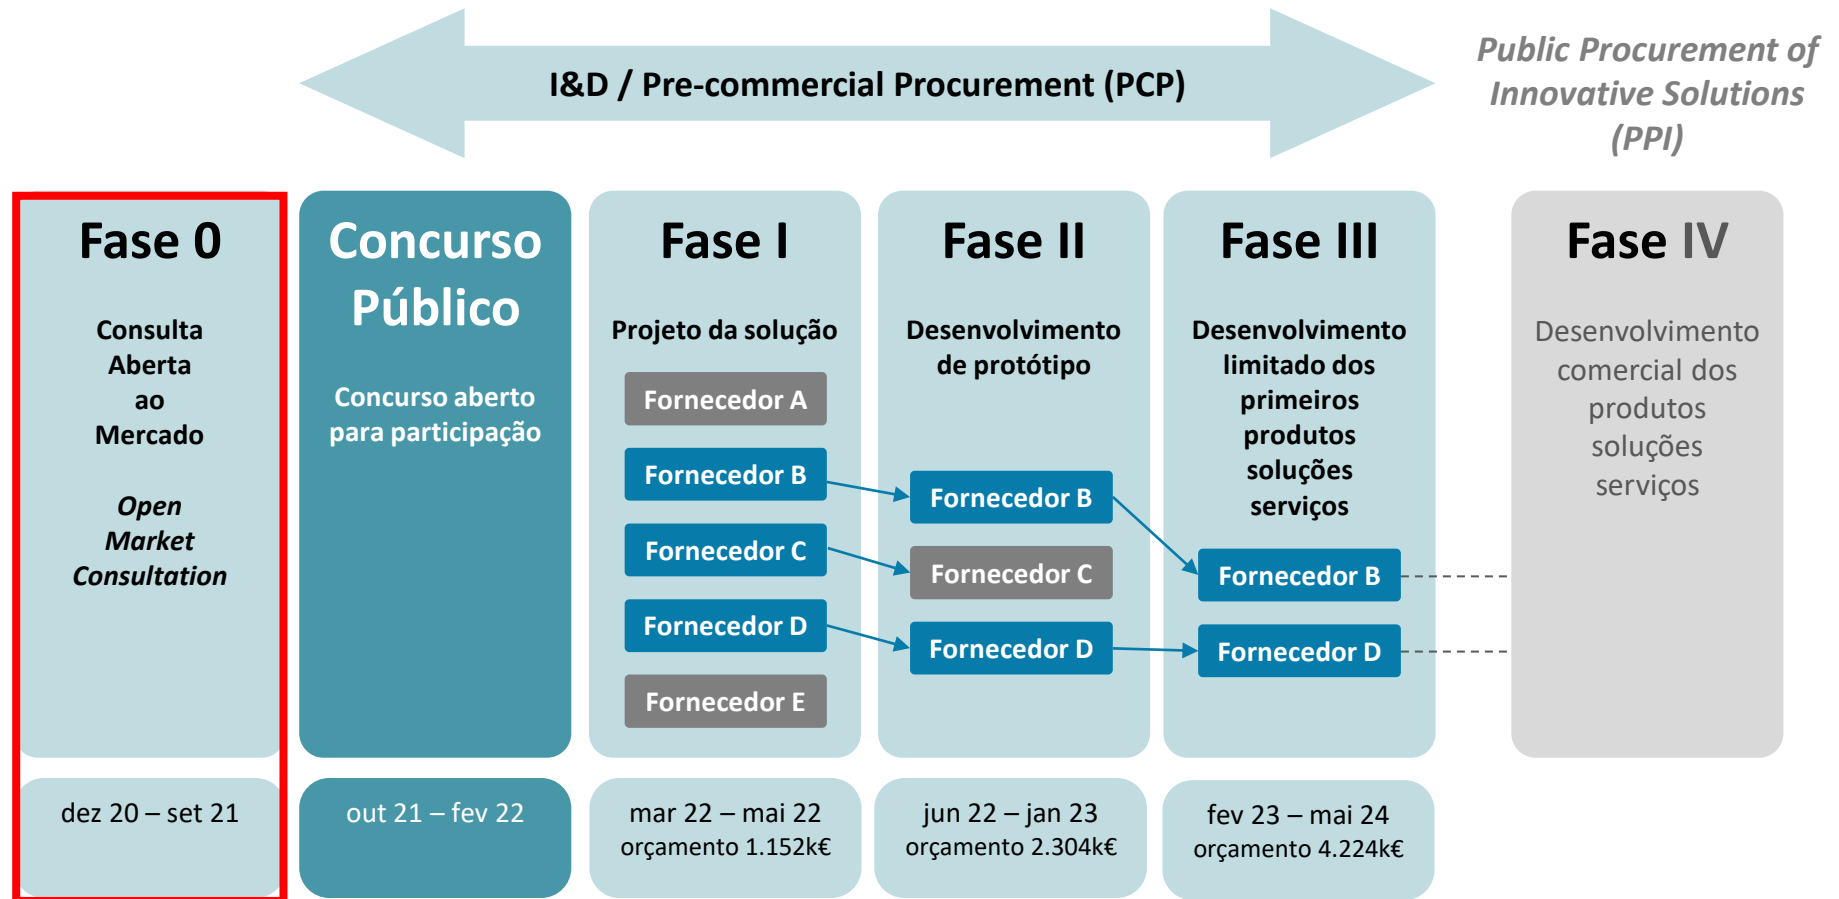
I&D / Pre-commercial Procurement (PCP)

Public Procurement of Innovative Solutions (PPI)

Fase 0

Consulta Aberta ao Mercado

Open Market Consultation

Concurso Público

Concurso aberto para participação

Fase I

Projeto da solução

Fornecedor A

Fornecedor B

Fornecedor C

Fornecedor D

Fornecedor E

Fase II

Desenvolvimento de protótipo

Fornecedor B

Fornecedor C

Fornecedor D

Fase III

Desenvolvimento limitado dos primeiros produtos soluções serviços

Fornecedor B

Fornecedor D

Fase IV

Desenvolvimento comercial dos produtos soluções serviços

dez 20 – set 21

out 21 – fev 22

mar 22 – mai 22
orçamento 1.152k€

jun 22 – jan 23
orçamento 2.304k€

fev 23 – mai 24
orçamento 4.224k€